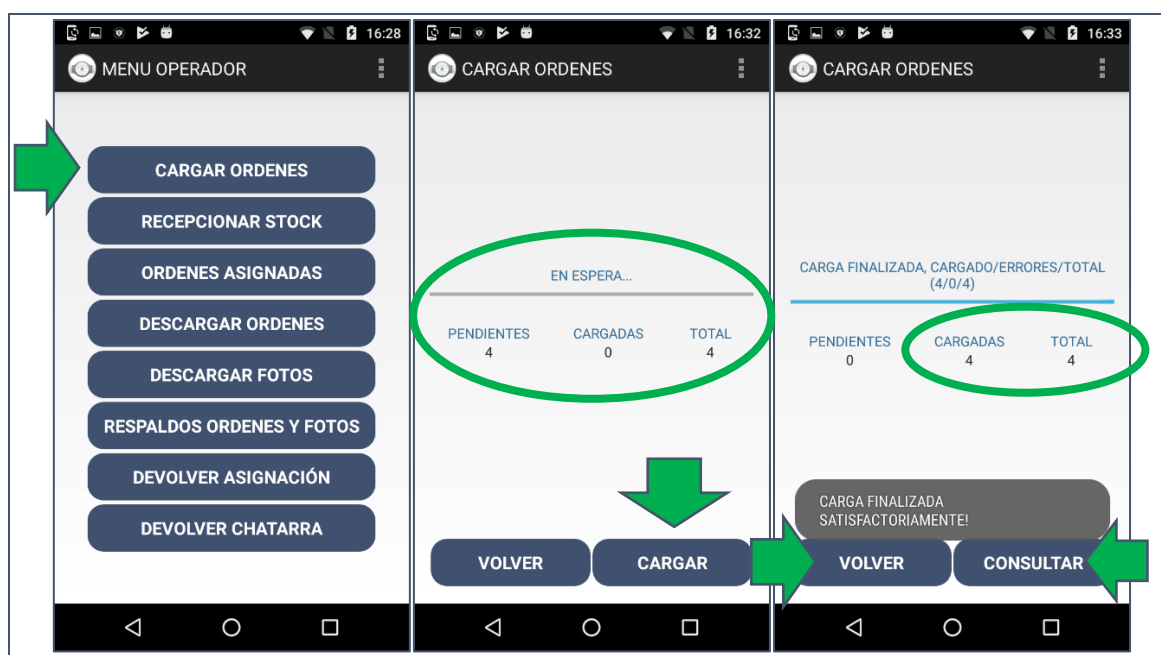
16:28

MENU OPERADOR

CARGAR ORDENES

RECEPCIONAR STOCK

ORDENES ASIGNADAS

DESCARGAR ORDENES

DESCARGAR FOTOS

RESPALDOS ORDENES Y FOTOS

DEVOLVER ASIGNACIÓN

DEVOLVER CHATARRA

16:32

CARGAR ORDENES

EN ESPERA...

| PENDIENTES | CARGADAS | TOTAL |
|---|---|---|
| 4 | 0 | 4 |

VOLVER

CARGAR

16:33

CARGAR ORDENES

CARGA FINALIZADA, CARGADO/ERRORES/TOTAL (4/0/4)

| PENDIENTES | CARGADAS | TOTAL |
|---|---|---|
| 0 | 4 | 4 |

CARGA FINALIZADA SATISFACTORIAMENTE!

VOLVER

CONSULTAR